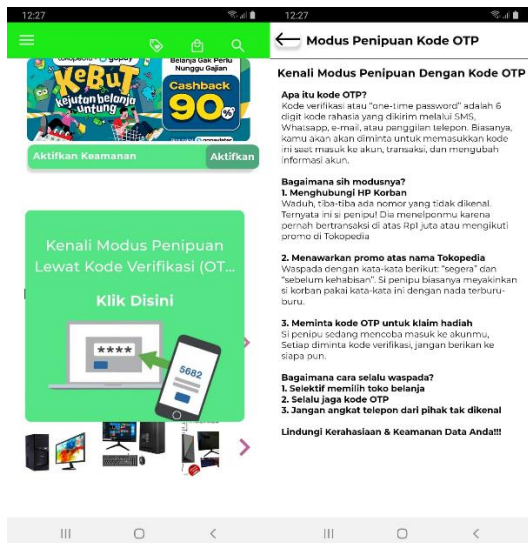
12:27

tokopedia × gopay
KeBuT
kejutan belanja untung
Belanja Gak Perlu Nunggu Gajian
Cashback 90%

Aktifkan Keamanan
Aktifkan

Kenali Modus Penipuan Lewat Kode Verifikasi (OT...

Klik Disini

****
5682

12:27

Modus Penipuan Kode OTP

Kenali Modus Penipuan Dengan Kode OTP

Apa itu kode OTP?
Kode verifikasi atau "one-time password" adalah 6 digit kode rahasia yang dikirim melalui SMS, Whatsapp, e-mail, atau panggilan telepon. Biasanya, kamu akan akan diminta untuk memasukkan kode ini saat masuk ke akun, transaksi, dan mengubah informasi akun.

Bagaimana sih modusnya?
1. Menghubungi HP Korban
Waduh, tiba-tiba ada nomor yang tidak dikenal. Ternyata ini si penipu! Dia menelponmu karena pernah bertransaksi di atas Rp1 juta atau mengikuti promo di Tokopedia

2. Menawarkan promo atas nama Tokopedia
Waspada dengan kata-kata berikut: "segera" dan "sebelum kehabisan". Si penipu biasanya meyakinkan si korban pakai kata-kata ini dengan nada terburu-buru.

3. Meminta kode OTP untuk klaim hadiah
Si penipu sedang mencoba masuk ke akunmu, Setiap diminta kode verifikasi, jangan berikan ke siapa pun.

Bagaimana cara selalu waspada?
1. Selektif memilih toko belanja
2. Selalu jaga kode OTP
3. Jangan angkat telepon dari pihak tak dikenal

Lindungi Kerahasiaan & Keamanan Data Anda!!!